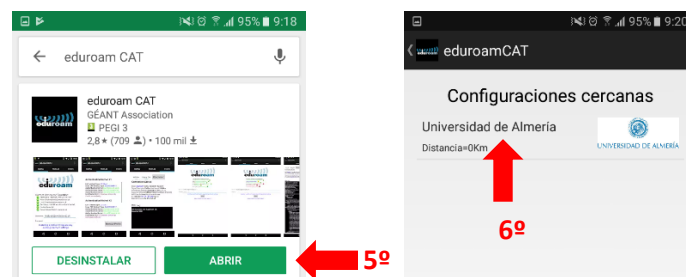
95% 9:18

eduroam CAT

eduroam CAT
GÉANT Association
PEGI 3
2,8★ (709) • 100 mil

eduroam

DESINSTALAR

ABRIR

5º

95% 9:20

eduroamCAT

Configuraciones cercanas

Universidad de Almería

Distancia=0Km

UNIVERSIDAD DE ALMERÍA

6º